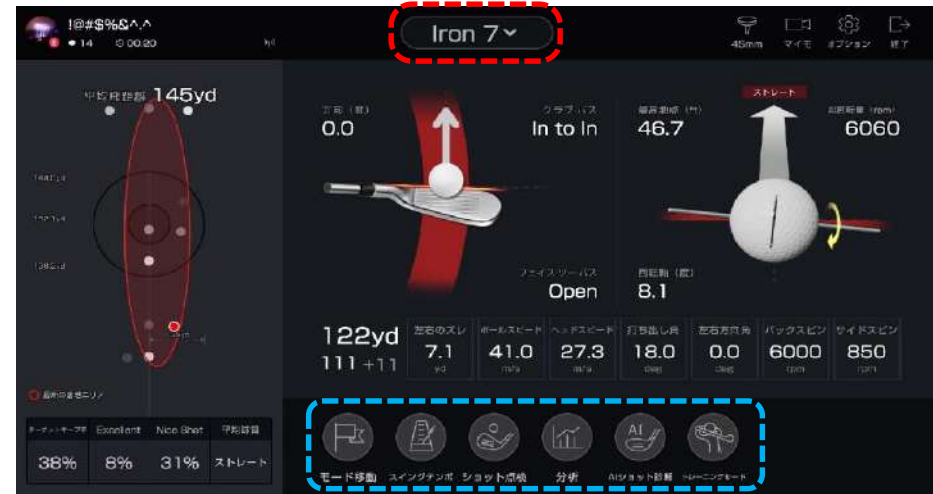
!@#$%&^.^
14 00:20

Iron 7

45mm マイモ オプション 終了

平均飛距離 145yd

148yd
132yd
138yd

方向（度）
0.0

クラブパス
In to In

フェイスツーパス
Open

最高到達点（m）
46.7

ストレート

回転数（rpm）
6060

回転軸（度）
8.1

122yd
111 +11

| 左右のズレ | ボールスピード | ヘッドスピード | 打ち出し角 | 左右方向角 | バックスピン | サイドスピン |
|---|---|---|---|---|---|---|
| 7.1 | 41.0 | 27.3 | 18.0 | 0.0 | 6000 | 850 |
| yd | m/s | m/s | deg | deg | rpm | rpm |

最新のショット

| ターゲットキープ率 | Excellent | Nice Shot | 平均弾道 |
|---|---|---|---|
| 38% | 8% | 31% | ストレート |

モード移動 スイングテンポ ショット点検 分析 AIショット診断 トレーニングモード